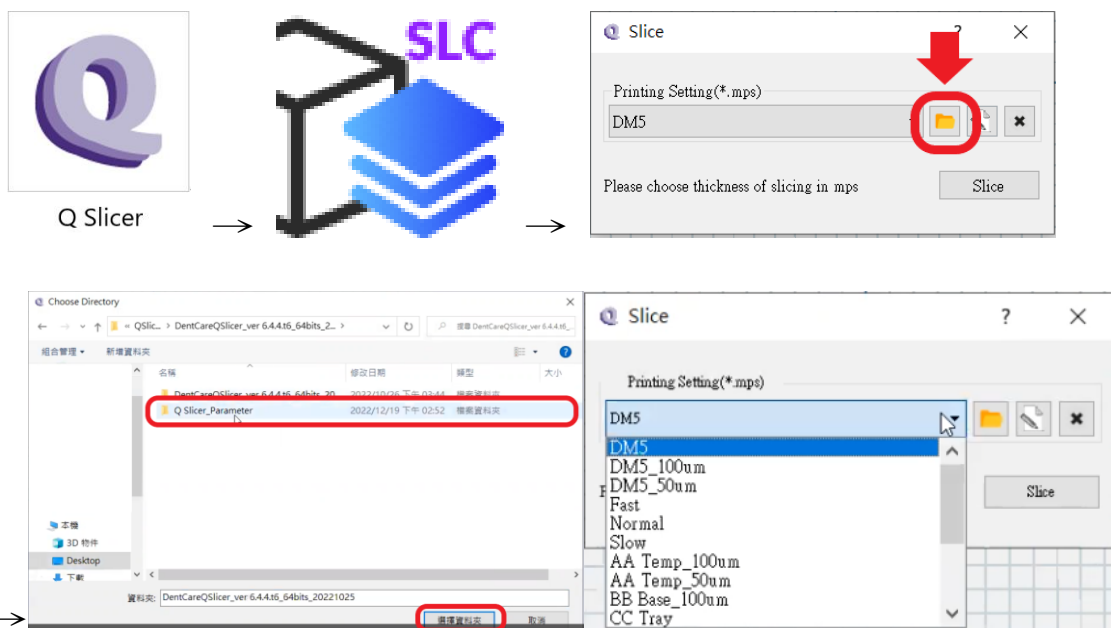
Q Slicer

SLC

Slice ? ×

Printing Setting(*.mps)

DM5

Please choose thickness of slicing in mps

Slice

Choose Directory ×

← → ↑ « QSlic... > DentCareQSlicer_ver 6.4.4.t6_64bits_2... 搜尋 DentCareQSlicer_ver 6.4.4.t6...

組合管理 ▾ 新增資料夾

名稱 修改日期 類型 大小

DentCareQSlicer_ver 6.4.4.t6_64bits_20... 2022/10/26 下午 03:44 檔案資料夾

Q Slicer_Parameter 2022/12/19 下午 02:52 檔案資料夾

本機
3D 物件
Desktop
下載

資料夾: DentCareQSlicer_ver 6.4.4.t6_64bits_20221025

選擇資料夾 取消

Slice ? ×

Printing Setting(*.mps)

DM5

DM5
DM5_100um
DM5_50um
Fast
Normal
Slow
AA Temp_100um
AA Temp_50um
BB Base_100um
CC Tray

Slice